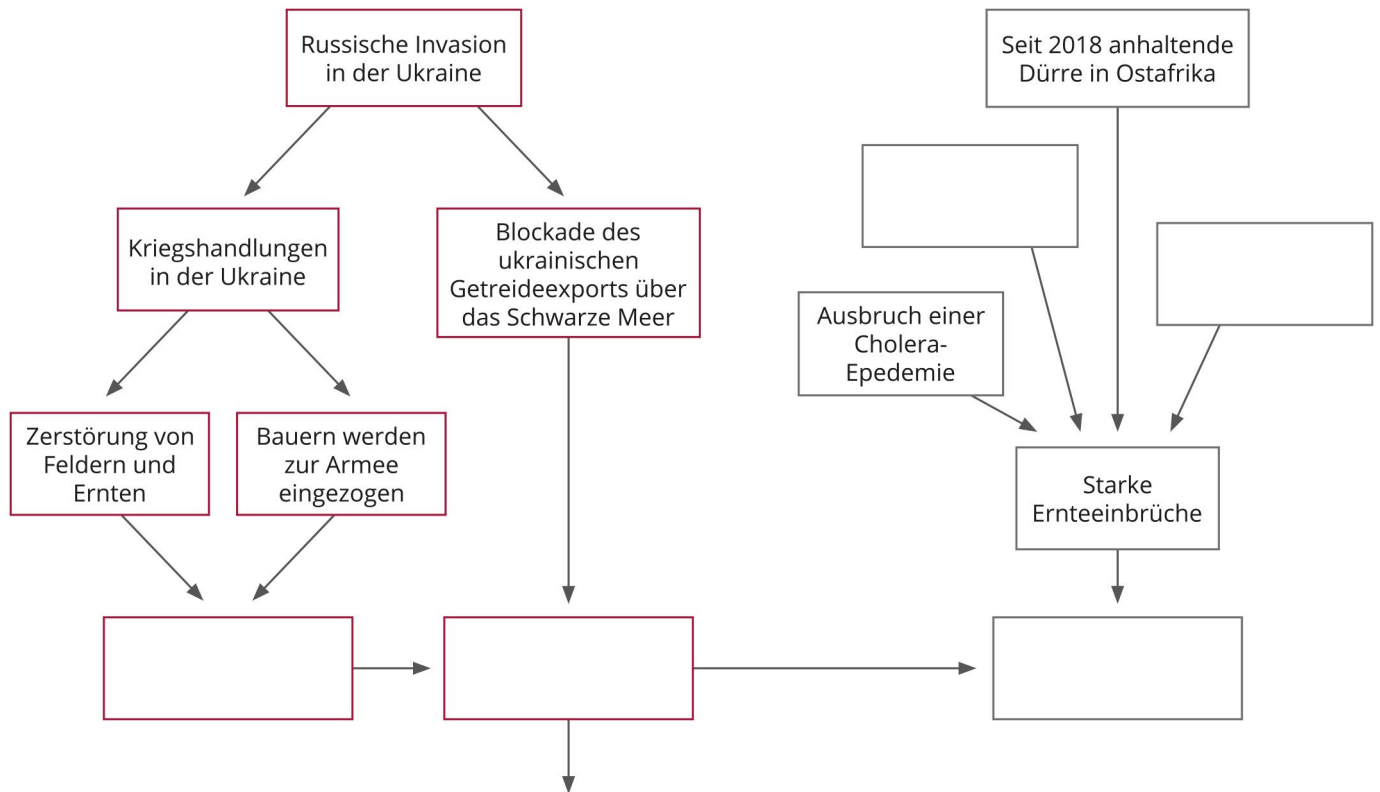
Russische Invasion in der Ukraine

Seit 2018 anhaltende Dürre in Ostafrika

Kriegshandlungen in der Ukraine

Blockade des ukrainischen Getreideexports über das Schwarze Meer

Ausbruch einer Cholera-Epedemie

Zerstörung von Feldern und Ernten

Bauern werden zur Armee eingezogen

Starke Ernteeinbrüche